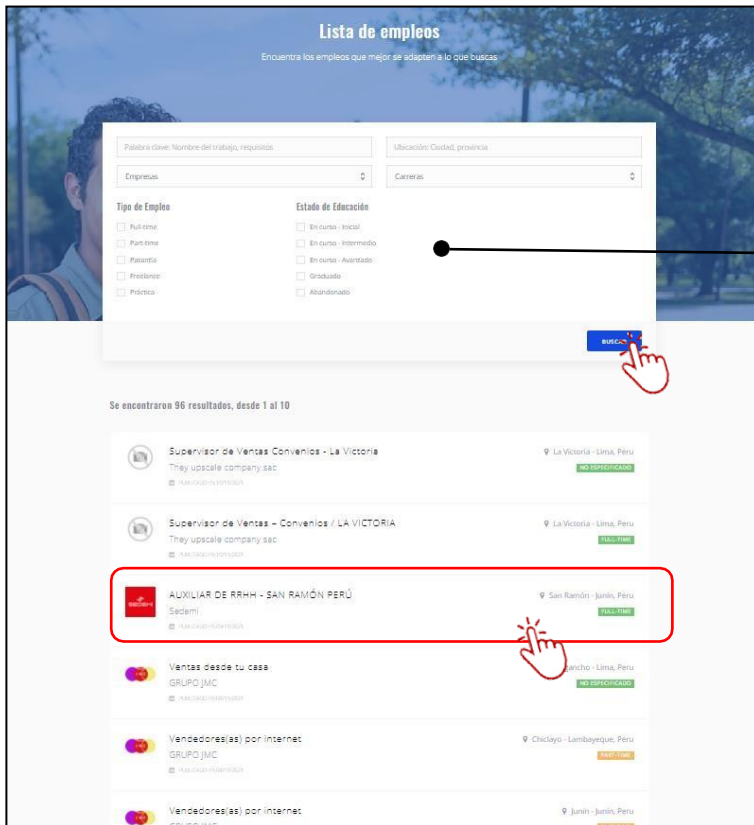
Lista de empleos

Encuentra los empleos que mejor se adapten a lo que buscas

Palabra clave: Nombre del trabajo, requisitos

Ubicación: Ciudad, provincia

Empresas

Carreras

Tipo de Empleo

Full-time

Part-time

Pasantía

Freelance

Práctica

Estado de Educación

En curso - Inicial

En curso - Intermedio

En curso - Avanzado

Graduado

Abandonado

BUSCA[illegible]

Se encontraron 96 resultados, desde 1 al 10

Supervisor de Ventas Convenios - La Victoria
They upscale company sac
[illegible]
La Victoria - Lima, Peru
NO ESPECIFICADO

Supervisor de Ventas – Convenios / LA VICTORIA
They upscale company sac
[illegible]
La Victoria - Lima, Peru
FULL-TIME

AUXILIAR DE RRHH - SAN RAMÓN PERÚ
Sedemi
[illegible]
San Ramón - Junín, Peru
FULL-TIME

Ventas desde tu casa
GRUPO JMC
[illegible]
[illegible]ancho - Lima, Peru
NO ESPECIFICADO

Vendedores(as) por internet
GRUPO JMC
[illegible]
Chiclayo - Lambayeque, Peru
PART-TIME

Vendedores(as) por internet
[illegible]
Junín - Junín, Peru